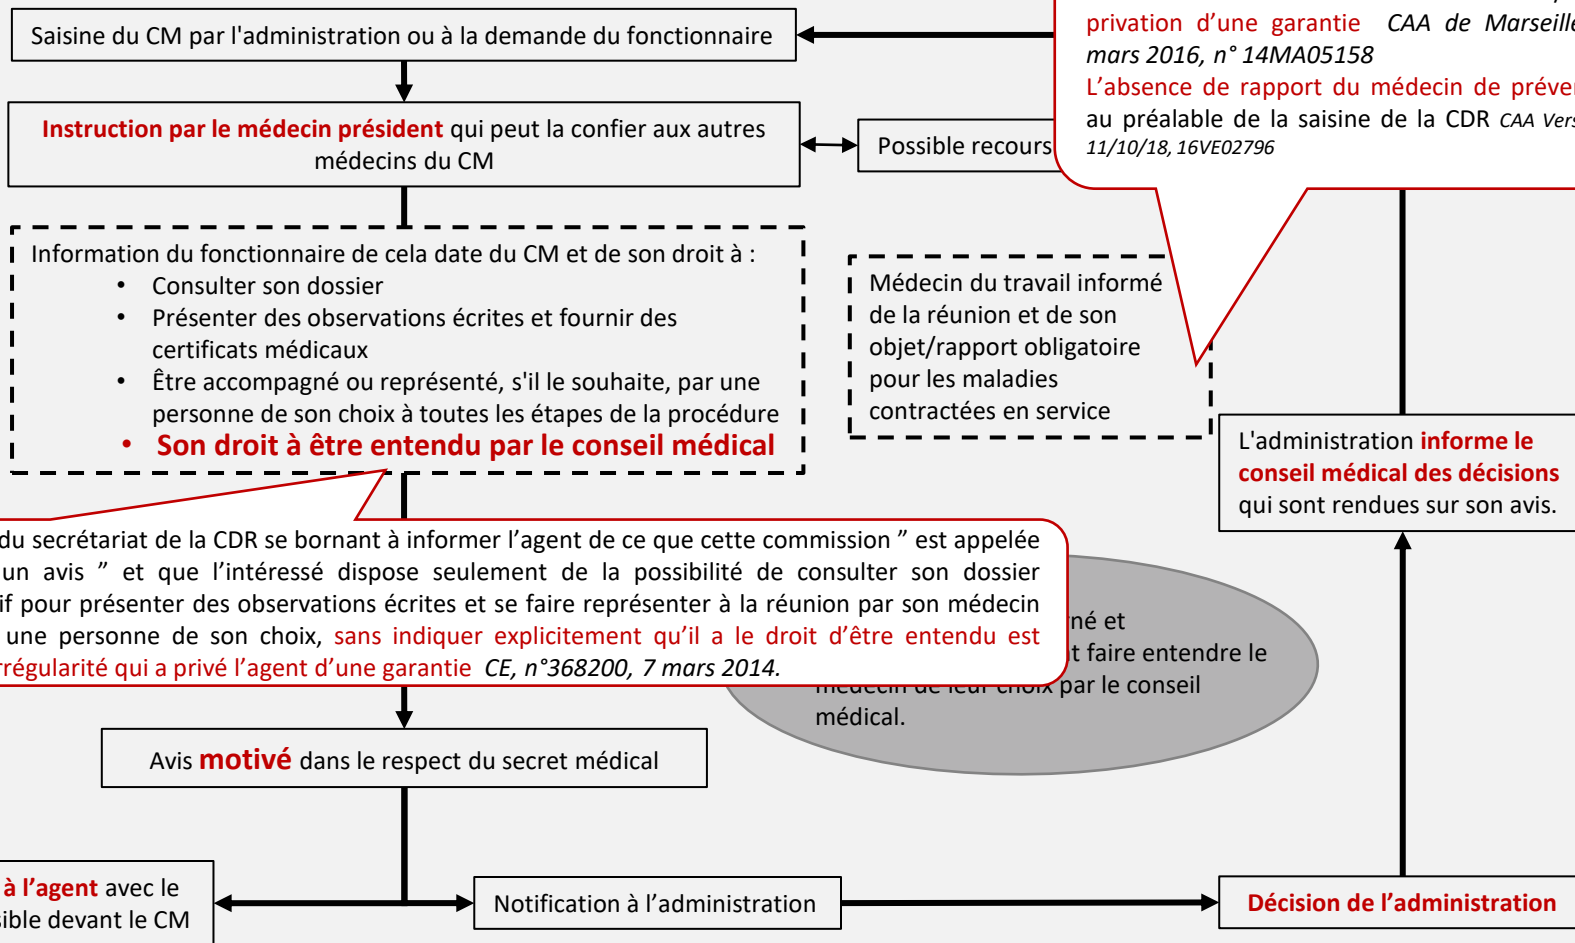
Saisine du CM par l'administration ou à la demande du fonctionnaire

privation d'une garantie CAA de Marseille mars 2016, n° 14MA05158
L'absence de rapport du médecin de préven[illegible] au préalable de la saisine de la CDR CAA Vers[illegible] 11/10/18, 16VE02796

Instruction par le médecin président qui peut la confier aux autres médecins du CM

Possible recours

Information du fonctionnaire de cela date du CM et de son droit à :
• Consulter son dossier
• Présenter des observations écrites et fournir des certificats médicaux
• Être accompagné ou représenté, s'il le souhaite, par une personne de son choix à toutes les étapes de la procédure
• Son droit à être entendu par le conseil médical

Médecin du travail informé de la réunion et de son objet/rapport obligatoire pour les maladies contractées en service

L'administration informe le conseil médical des décisions qui sont rendues sur son avis.

du secrétariat de la CDR se bornant à informer l'agent de ce que cette commission " est appelée un avis " et que l'intéressé dispose seulement de la possibilité de consulter son dossier if pour présenter des observations écrites et se faire représenter à la réunion par son médecin une personne de son choix, sans indiquer explicitement qu'il a le droit d'être entendu est rrégularité qui a privé l'agent d'une garantie CE, n°368200, 7 mars 2014.

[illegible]né et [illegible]t faire entendre le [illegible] par le conseil médical.

Avis motivé dans le respect du secret médical

à l'agent avec le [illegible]sible devant le CM

Notification à l'administration

Décision de l'administration